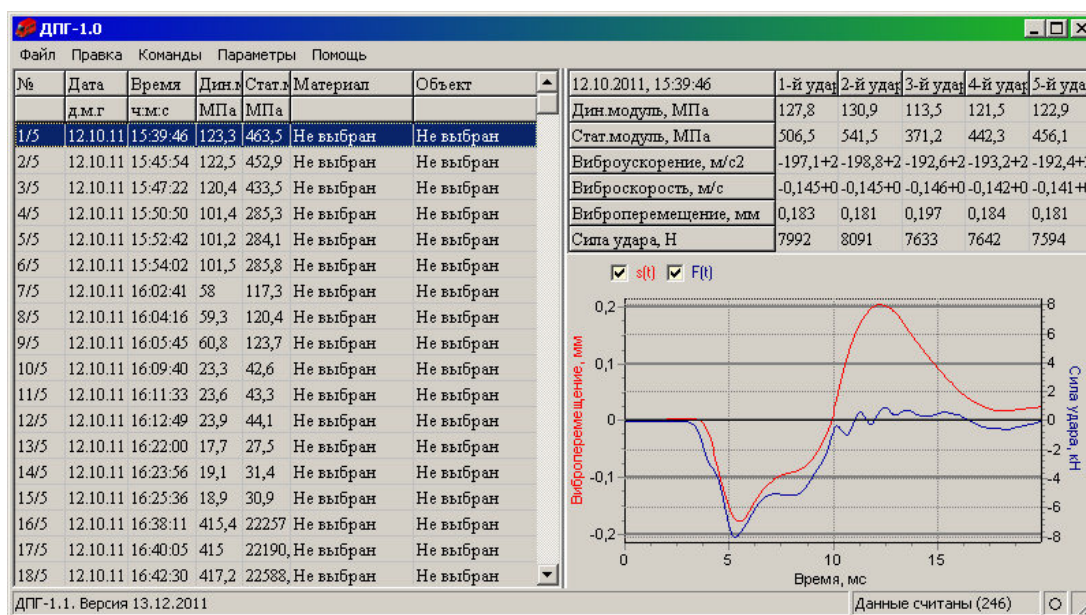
ДПГ-1.0

Файл Правка Команды Параметры Помощь

| № | Дата | Время | Дин.м | Стат.м | Материал | Объект |
|---|---|---|---|---|---|---|
| | д.м.г | ч:м:с | МПа | МПа | | |
| 1/5 | 12.10.11 | 15:39:46 | 123,3 | 463,5 | Не выбран | Не выбран |
| 2/5 | 12.10.11 | 15:45:54 | 122,5 | 452,9 | Не выбран | Не выбран |
| 3/5 | 12.10.11 | 15:47:22 | 120,4 | 433,5 | Не выбран | Не выбран |
| 4/5 | 12.10.11 | 15:50:50 | 101,4 | 285,3 | Не выбран | Не выбран |
| 5/5 | 12.10.11 | 15:52:42 | 101,2 | 284,1 | Не выбран | Не выбран |
| 6/5 | 12.10.11 | 15:54:02 | 101,5 | 285,8 | Не выбран | Не выбран |
| 7/5 | 12.10.11 | 16:02:41 | 58 | 117,3 | Не выбран | Не выбран |
| 8/5 | 12.10.11 | 16:04:16 | 59,3 | 120,4 | Не выбран | Не выбран |
| 9/5 | 12.10.11 | 16:05:45 | 60,8 | 123,7 | Не выбран | Не выбран |
| 10/5 | 12.10.11 | 16:09:40 | 23,3 | 42,6 | Не выбран | Не выбран |
| 11/5 | 12.10.11 | 16:11:33 | 23,6 | 43,3 | Не выбран | Не выбран |
| 12/5 | 12.10.11 | 16:12:49 | 23,9 | 44,1 | Не выбран | Не выбран |
| 13/5 | 12.10.11 | 16:22:00 | 17,7 | 27,5 | Не выбран | Не выбран |
| 14/5 | 12.10.11 | 16:23:56 | 19,1 | 31,4 | Не выбран | Не выбран |
| 15/5 | 12.10.11 | 16:25:36 | 18,9 | 30,9 | Не выбран | Не выбран |
| 16/5 | 12.10.11 | 16:38:11 | 415,4 | 22257 | Не выбран | Не выбран |
| 17/5 | 12.10.11 | 16:40:05 | 415 | 22190, | Не выбран | Не выбран |
| 18/5 | 12.10.11 | 16:42:30 | 417,2 | 22588, | Не выбран | Не выбран |

| 12.10.2011, 15:39:46 | 1-й удар | 2-й удар | 3-й удар | 4-й удар | 5-й уда |
|---|---|---|---|---|---|
| Дин.модуль, МПа | 127,8 | 130,9 | 113,5 | 121,5 | 122,9 |
| Стат.модуль, МПа | 506,5 | 541,5 | 371,2 | 442,3 | 456,1 |
| Виброускорение, м/с2 | -197,1+2 | -198,8+2 | -192,6+2 | -193,2+2 | -192,4+ |
| Виброскорость, м/с | -0,145+0 | -0,145+0 | -0,146+0 | -0,142+0 | -0,141+ |
| Виброперемещение, мм | 0,183 | 0,181 | 0,197 | 0,184 | 0,181 |
| Сила удара, Н | 7992 | 8091 | 7633 | 7642 | 7594 |

s(t) F(t)

Виброперемещение, мм
Сила удара, кН
0,2 0,1 0 -0,1 -0,2
8 6 4 2 0 -2 -4 -6 -8
0 5 10 15
Время, мс

ДПГ-1.1. Версия 13.12.2011
Данные считаны (246)
О